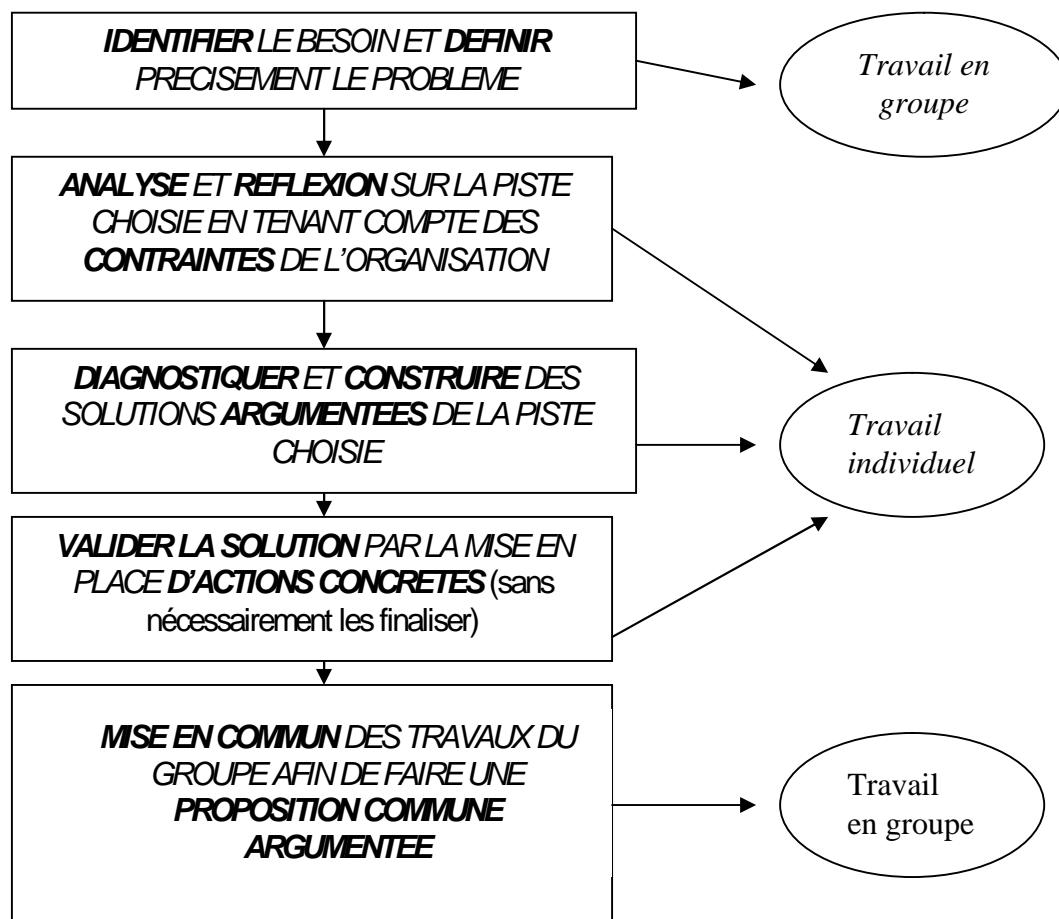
IDENTIFIER LE BESOIN ET DEFINIR PRECISEMENT LE PROBLEME

Travail en groupe

ANALYSE ET REFLEXION SUR LA PISTE CHOISIE EN TENANT COMPTE DES CONTRAINTES DE L'ORGANISATION

DIAGNOSTIQUER ET CONSTRUIRE DES SOLUTIONS ARGUMENTEES DE LA PISTE CHOISIE

Travail individuel

VALIDER LA SOLUTION PAR LA MISE EN PLACE D'ACTIONS CONCRETES (sans nécessairement les finaliser)

MISE EN COMMUN DES TRAVAUX DU GROUPE AFIN DE FAIRE UNE PROPOSITION COMMUNE ARGUMENTEE

Travail en groupe